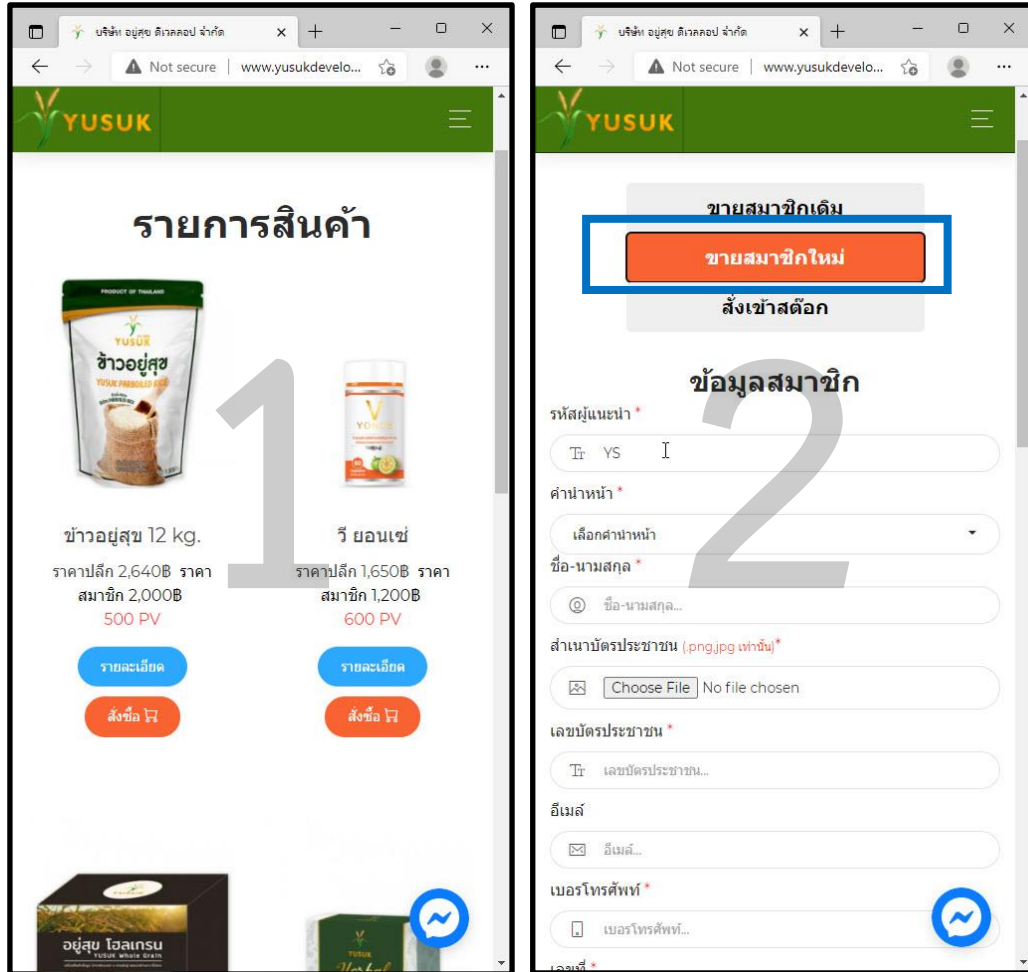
บริษัท อยู่สุข ดีเวลลอป จำกัด
Not secure | www.yusukdevelo...
YUSUK

รายการสินค้า

PRODUCT OF THAILAND
YUSUK
ข้าวอยู่สุข
YUSUK PARBOILED RICE

YONCE

1

ข้าวอยู่สุข 12 kg.
ราคาปลีก 2,640฿ ราคาสมาชิก 2,000฿
500 PV
รายละเอียด
สั่งซื้อ

วี ยอนเซ่
ราคาปลีก 1,650฿ ราคาสมาชิก 1,200฿
600 PV
รายละเอียด
สั่งซื้อ

อยู่สุข โฮลเกรน
YUSUK Whole Grain

YUSUK

บริษัท อยู่สุข ดีเวลลอป จำกัด
Not secure | www.yusukdevelo...
YUSUK

ขายสมาชิกเดิม
ขายสมาชิกใหม่
สั่งเข้าสต๊อก

2

ข้อมูลสมาชิก
รหัสผู้แนะนำ *
YS
คำนำหน้า *
เลือกคำนำหน้า
ชื่อ-นามสกุล *
ชื่อ-นามสกุล...
สำเนาบัตรประชาชน (.png,.jpg เท่านั้น)*
Choose File No file chosen
เลขบัตรประชาชน *
เลขบัตรประชาชน...
อีเมล์
อีเมล์...
เบอร์โทรศัพท์ *
เบอร์โทรศัพท์...
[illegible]